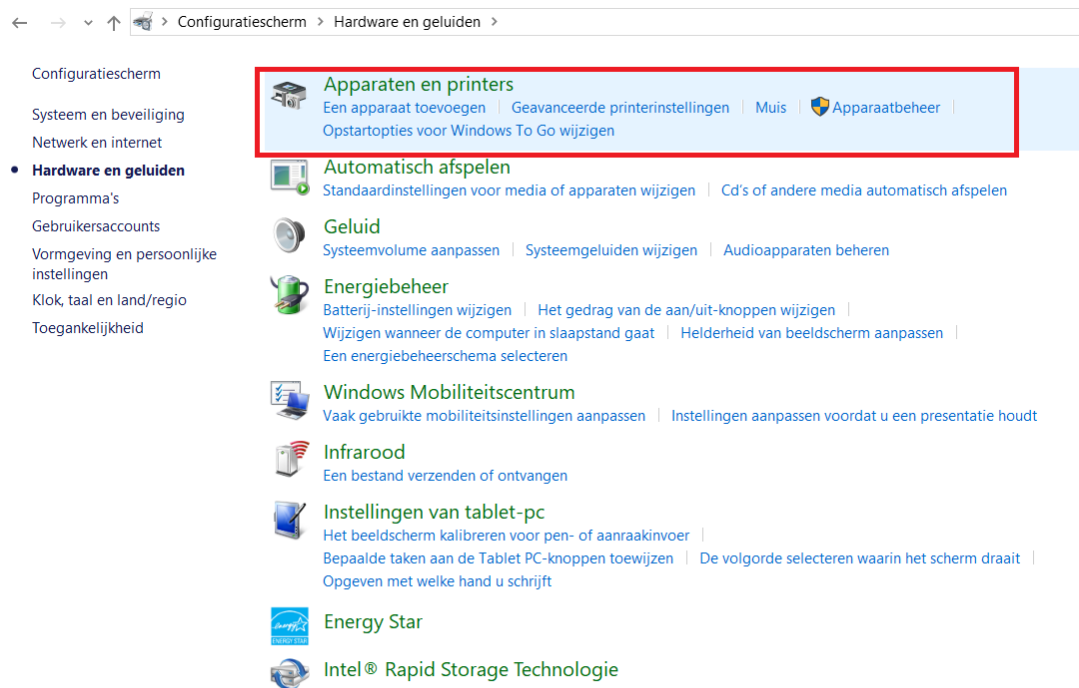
← → ⌄ ↑ > Configuratiescherm > Hardware en geluiden >

Configuratiescherm

Systeem en beveiliging
Netwerk en internet
Hardware en geluiden
Programma's
Gebruikersaccounts
Vormgeving en persoonlijke instellingen
Klok, taal en land/regio
Toegankelijkheid

Apparaten en printers
Een apparaat toevoegen | Geavanceerde printerinstellingen | Muis | Apparaatbeheer |
Opstartopties voor Windows To Go wijzigen

Automatisch afspelen
Standaardinstellingen voor media of apparaten wijzigen | Cd's of andere media automatisch afspelen

Geluid
Systeemvolume aanpassen | Systeemgeluiden wijzigen | Audioapparaten beheren

Energiebeheer
Batterij-instellingen wijzigen | Het gedrag van de aan/uit-knoppen wijzigen |
Wijzigen wanneer de computer in slaapstand gaat | Helderheid van beeldscherm aanpassen |
Een energiebeheerschema selecteren

Windows Mobiliteitscentrum
Vaak gebruikte mobiliteitsinstellingen aanpassen | Instellingen aanpassen voordat u een presentatie houdt

Infrarood
Een bestand verzenden of ontvangen

Instellingen van tablet-pc
Het beeldscherm kalibreren voor pen- of aanraakinvoer |
Bepaalde taken aan de Tablet PC-knoppen toewijzen | De volgorde selecteren waarin het scherm draait |
Opgeven met welke hand u schrijft

Energy Star

Intel® Rapid Storage Technologie